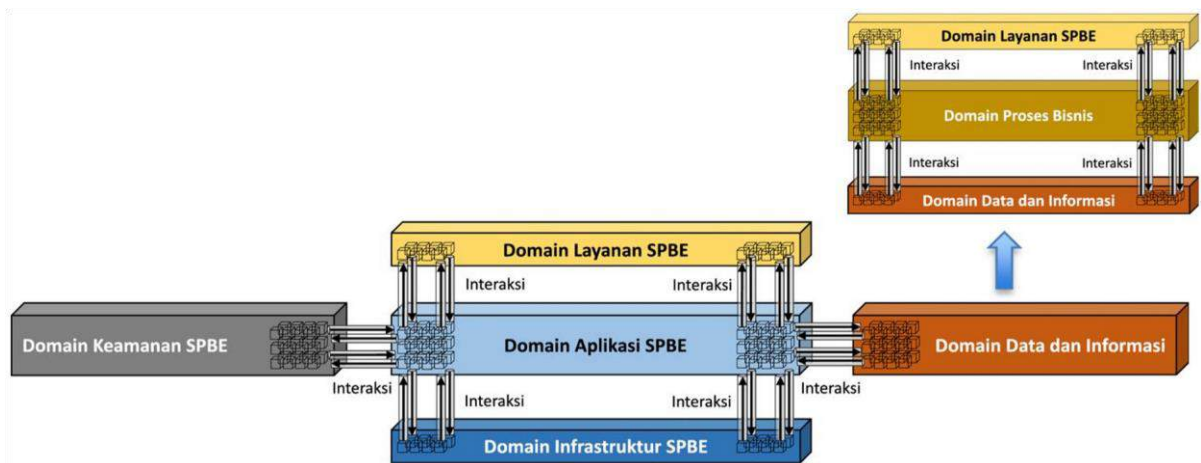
Domain Layanan SPBE

Interaksi

Interaksi

Domain Proses Bisnis

Interaksi

Interaksi

Domain Data dan Informasi

Domain Layanan SPBE

Interaksi

Interaksi

Domain Keamanan SPBE

Domain Aplikasi SPBE

Domain Data dan Informasi

Interaksi

Interaksi

Interaksi

Interaksi

Domain Infrastruktur SPBE